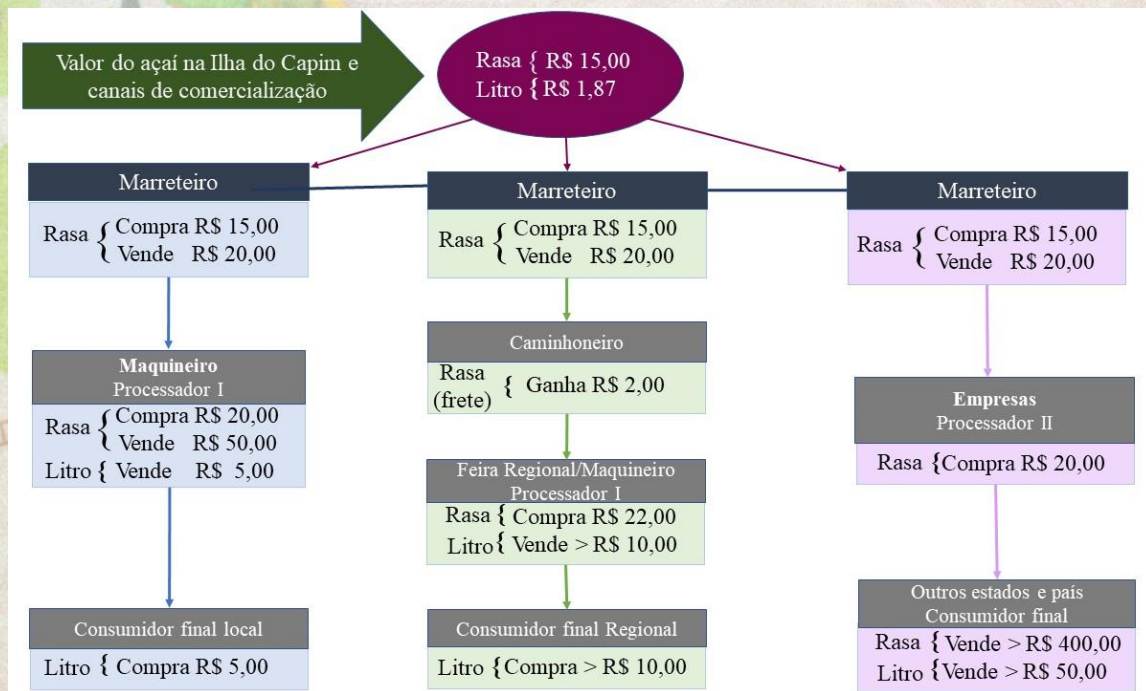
Valor do açaí na Ilha do Capim e canais de comercialização

Rasa { R$ 15,00
Litro { R$ 1,87

Marreteiro
Rasa { Compra R$ 15,00
Vende R$ 20,00

Maquineiro
Processador I
Rasa { Compra R$ 20,00
Vende R$ 50,00
Litro { Vende R$ 5,00

Consumidor final local
Litro { Compra R$ 5,00

Marreteiro
Rasa { Compra R$ 15,00
Vende R$ 20,00

Caminhoneiro
Rasa (frete) { Ganha R$ 2,00

Feira Regional/Maquineiro
Processador I
Rasa { Compra R$ 22,00
Litro { Vende > R$ 10,00

Consumidor final Regional
Litro { Compra > R$ 10,00

Marreteiro
Rasa { Compra R$ 15,00
Vende R$ 20,00

Empresas
Processador II
Rasa { Compra R$ 20,00

Outros estados e país
Consumidor final
Rasa { Vende > R$ 400,00
Litro { Vende > R$ 50,00